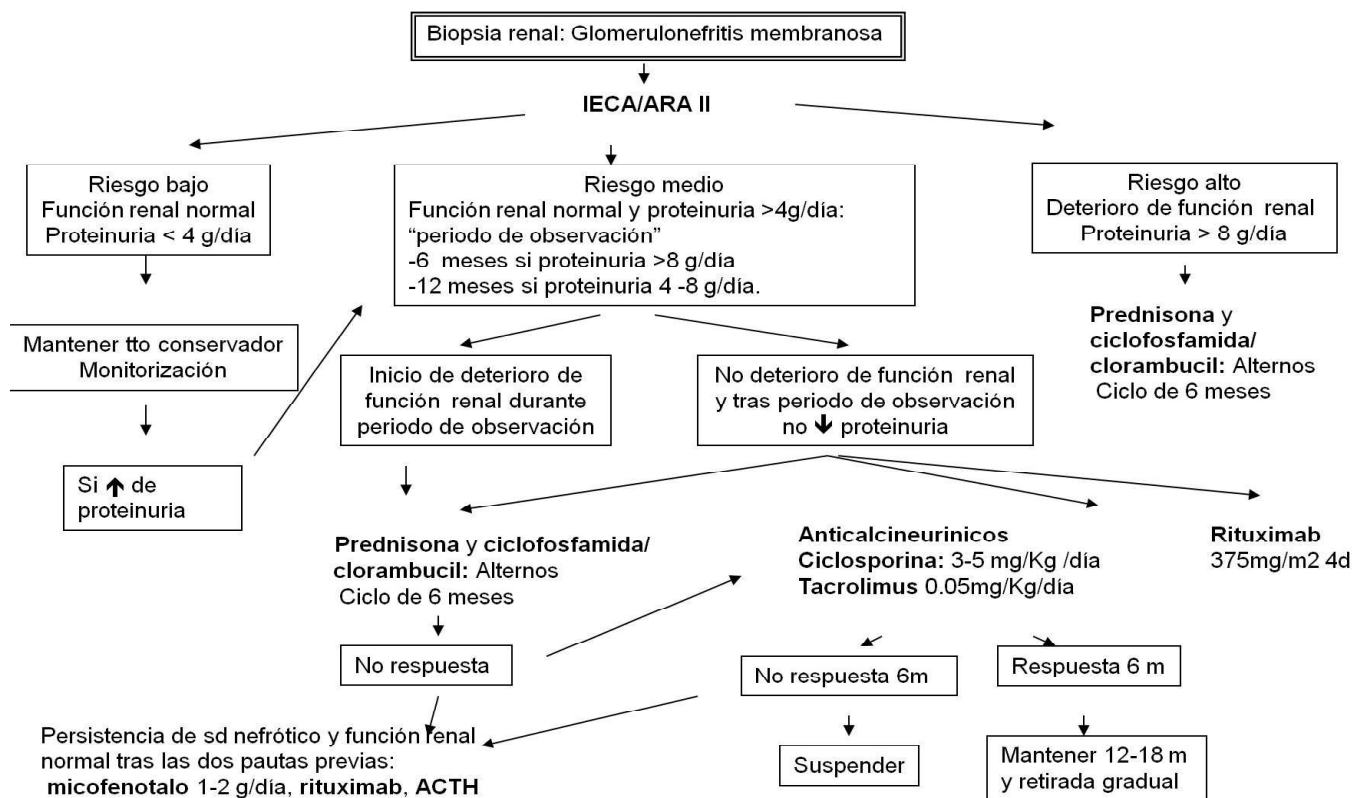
Biopsia renal: Glomerulonefritis membranosa

IECA/ARA II

Riesgo bajo
Función renal normal
Proteinuria < 4 g/día

Riesgo medio
Función renal normal y proteinuria >4g/día:
"periodo de observación"
-6 meses si proteinuria >8 g/día
-12 meses si proteinuria 4 -8 g/día.

Riesgo alto
Deterioro de función renal
Proteinuria > 8 g/día

Mantener tto conservador
Monitorización

Si ↑ de proteinuria

Inicio de deterioro de función renal durante periodo de observación

No deterioro de función renal y tras periodo de observación no ↓ proteinuria

**Prednisona** y **ciclofosfamida/ clorambucil:** Alternos
Ciclo de 6 meses

**Prednisona** y **ciclofosfamida/ clorambucil:** Alternos
Ciclo de 6 meses

**Anticalcineurinicos**
**Ciclosporina:** 3-5 mg/Kg /día
**Tacrolimus** 0.05mg/Kg/día

**Rituximab**
375mg/m2 4d

No respuesta

No respuesta 6m

Respuesta 6 m

Persistencia de sd nefrótico y función renal normal tras las dos pautas previas:
**micofenotalo** 1-2 g/día, **rituximab**, **ACTH**

Suspender

Mantener 12-18 m
y retirada gradual